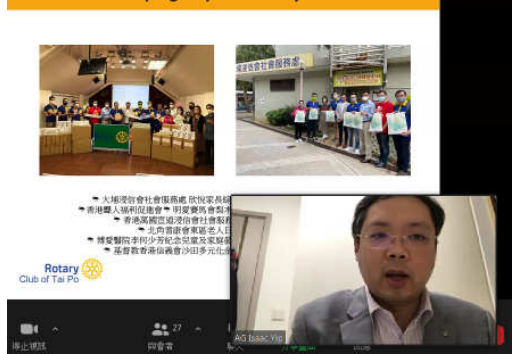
大埔浸信會社會服務處 欣悅家長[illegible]
香港華人福利促進會 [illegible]
香港萬國區道浸信會社會服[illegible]
北角居民會東區老人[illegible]
博愛醫院李何少芳紀念兒童及家庭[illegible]
基督教香港信義會沙田多元化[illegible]

Rotary
Club of Tai Po

AG Isaac Yip

停止視訊
27
與會者